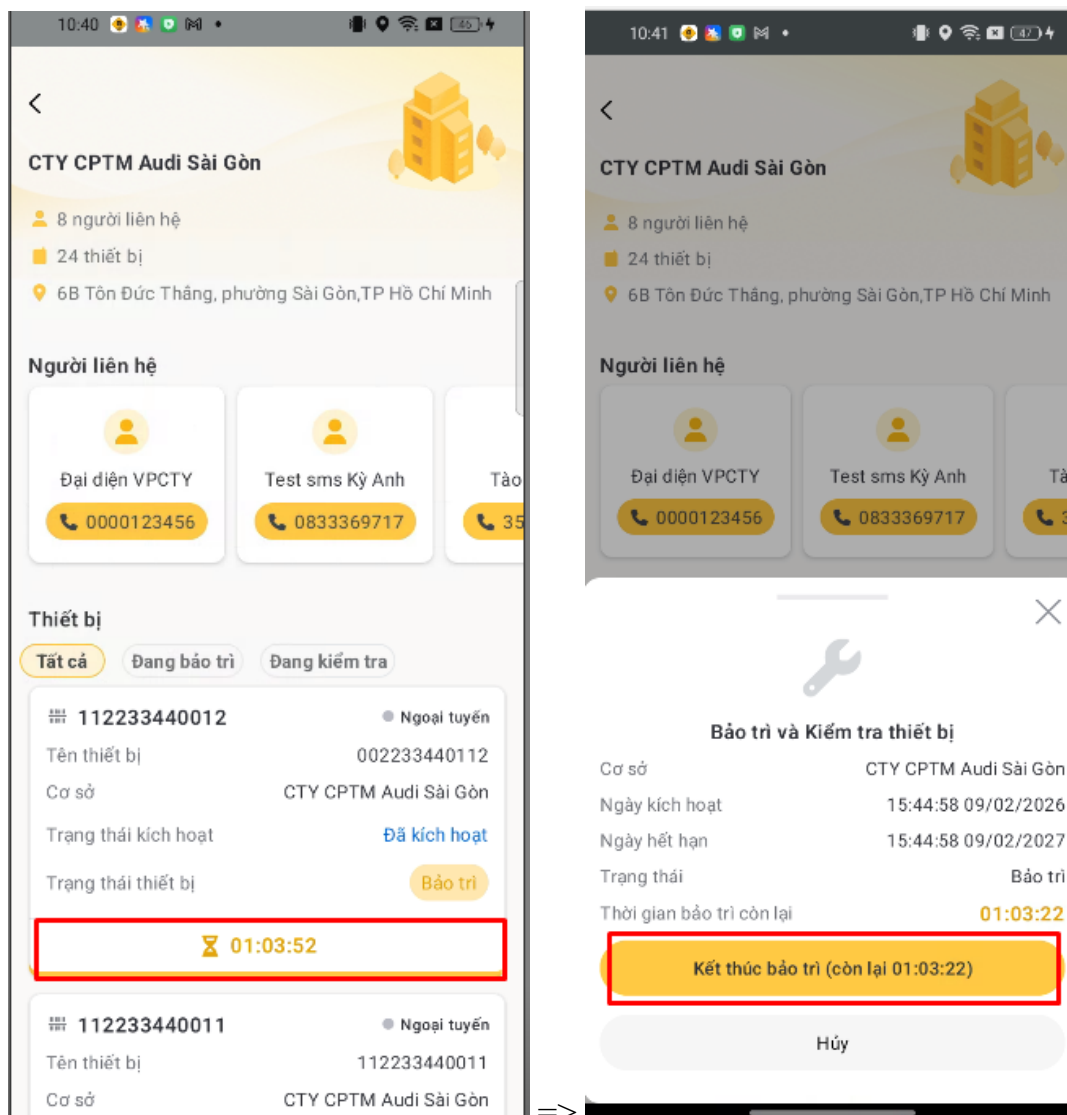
10:40

CTY CPTM Audi Sài Gòn

8 người liên hệ

24 thiết bị

6B Tôn Đức Thắng, phường Sài Gòn,TP Hồ Chí Minh

Người liên hệ

Đại diện VPCTY
0000123456

Test sms Kỳ Anh
0833369717

Tào
35

Thiết bị

Tất cả | Đang bảo trì | Đang kiểm tra

112233440012 ● Ngoại tuyến

Tên thiết bị 002233440112

Cơ sở CTY CPTM Audi Sài Gòn

Trạng thái kích hoạt Đã kích hoạt

Trạng thái thiết bị Bảo trì

01:03:52

112233440011 ● Ngoại tuyến

Tên thiết bị 112233440011

Cơ sở CTY CPTM Audi Sài Gòn

=>

10:41

CTY CPTM Audi Sài Gòn

8 người liên hệ

24 thiết bị

6B Tôn Đức Thắng, phường Sài Gòn,TP Hồ Chí Minh

Người liên hệ

Đại diện VPCTY
0000123456

Test sms Kỳ Anh
0833369717

Bảo trì và Kiểm tra thiết bị

Cơ sở CTY CPTM Audi Sài Gòn

Ngày kích hoạt 15:44:58 09/02/2026

Ngày hết hạn 15:44:58 09/02/2027

Trạng thái Bảo trì

Thời gian bảo trì còn lại 01:03:22

Kết thúc bảo trì (còn lại 01:03:22)

Hủy